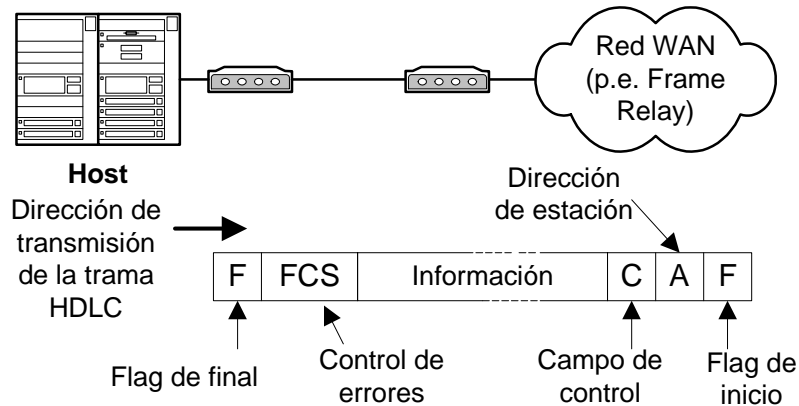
Red WAN (p.e. Frame Relay)

Host

Dirección de transmisión de la trama HDLC

Dirección de estación

| F | FCS | Información | C | A | F |
|---|---|---|---|---|---|

Flag de final

Control de errores

Campo de control

Flag de inicio